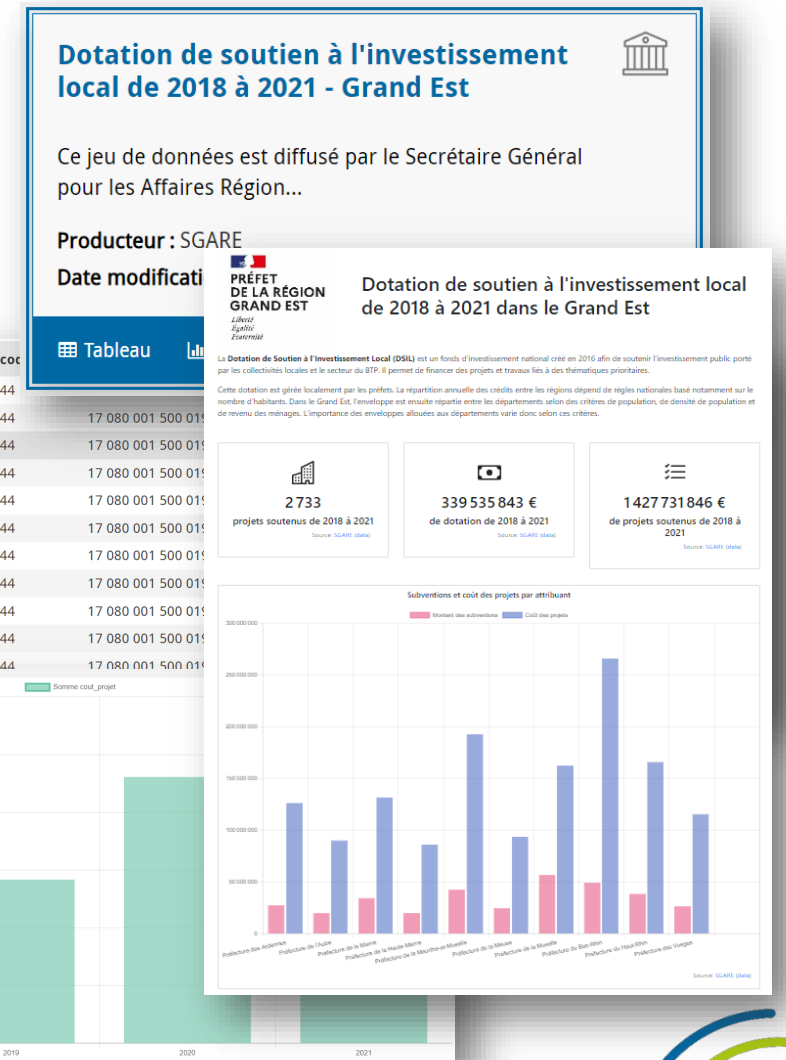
Dotation de soutien à l'investissement local de 2018 à 2021 - Grand Est

Ce jeu de données est diffusé par le Secrétaire Général pour les Affaires Région...

Producteur : SGARE

Date modificati

Tableau

coo
44
44 17 080 001 500 019
44 17 080 001 500 019
44 17 080 001 500 019
44 17 080 001 500 019
44 17 080 001 500 019
44 17 080 001 500 019
44 17 080 001 500 019
44 17 080 001 500 019
44 17 080 001 500 019
44 17 080 001 500 019

Somme cout_projet

2019 2020 2021

PRÉFET DE LA RÉGION GRAND EST
Liberté Égalité Fraternité

Dotation de soutien à l'investissement local de 2018 à 2021 dans le Grand Est

La Dotation de Soutien à l'Investissement Local (DSIL) est un fonds d'investissement national créé en 2016 afin de soutenir l'investissement public porté par les collectivités locales et le secteur du BTP. Il permet de financer des projets et travaux liés à des thématiques prioritaires.

Cette dotation est gérée localement par les préfets. La répartition annuelle des crédits entre les régions dépend de règles nationales basé notamment sur le nombre d'habitants. Dans le Grand Est, l'enveloppe est ensuite répartie entre les départements selon des critères de population, de densité de population et de revenu des ménages. L'importance des enveloppes allouées aux départements varie donc selon ces critères.

2 733
projets soutenus de 2018 à 2021
Source: SGARE (data)

339 535 843 €
de dotation de 2018 à 2021
Source: SGARE (data)

1 427 731 846 €
de projets soutenus de 2018 à 2021
Source: SGARE (data)

Subventions et coût des projets par attribuant

Montant des subventions Coût des projets

300 000 000
250 000 000
200 000 000
150 000 000
100 000 000
50 000 000
0

Préfecture des Ardennes
Préfecture de l'Aube
Préfecture de la Marne
Préfecture de la Haute-Marne
Préfecture de la Meurthe-et-Moselle
Préfecture de la Meuse
Préfecture de la Moselle
Préfecture du Bas-Rhin
Préfecture du Haut-Rhin
Préfecture des Vosges

Source: SGARE (data)